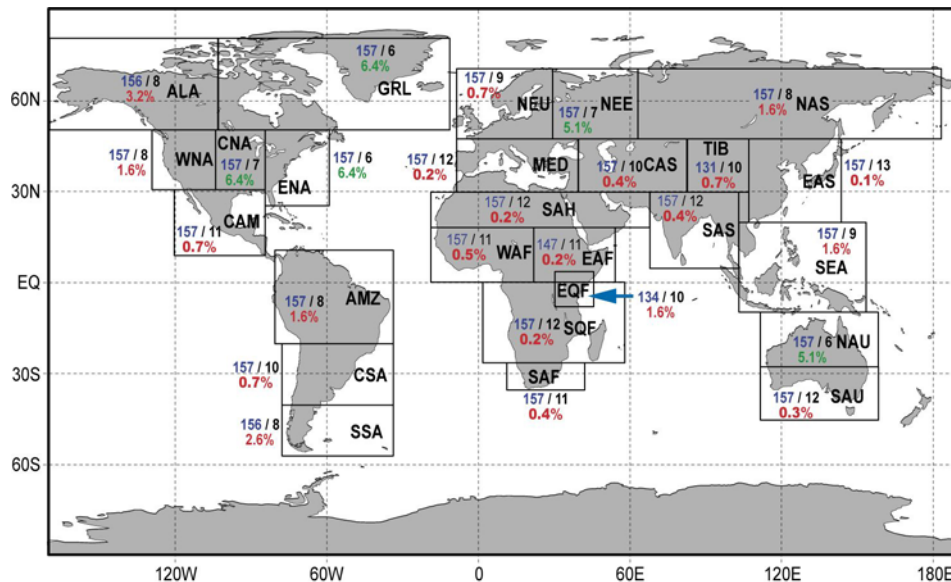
157 / 6
6.4%
GRL

156 / 8
3.2%
ALA

157 / 9
0.7%
NEU

157 / 7
5.1%
NEE

157 / 8
1.6%
NAS

157 / 8
1.6%
WNA

CNA
157 / 7
6.4%

157 / 6
6.4%

ENA

157 / 12
0.2%

MED

157 / 10
0.4%
CAS

TIB
131 / 10
0.7%

157 / 13
0.1%

EAS

CAM
157 / 11
0.7%

157 / 12
0.2%
SAH

157 / 12
0.4%

SAS

157 / 11
0.5%
WAF

147 / 11
0.2%
EAF

157 / 9
1.6%
SEA

157 / 8
1.6%
AMZ

EQF
134 / 10
1.6%

157 / 12
0.2%
SQF

157 / 6
5.1%
NAU

157 / 10
0.7%
CSA

SAF
157 / 11
0.4%

157 / 12
0.3%
SAU

156 / 8
2.6%
SSA

60N
30N
EQ
30S
60S

120W
60W
0
60E
120E
180E